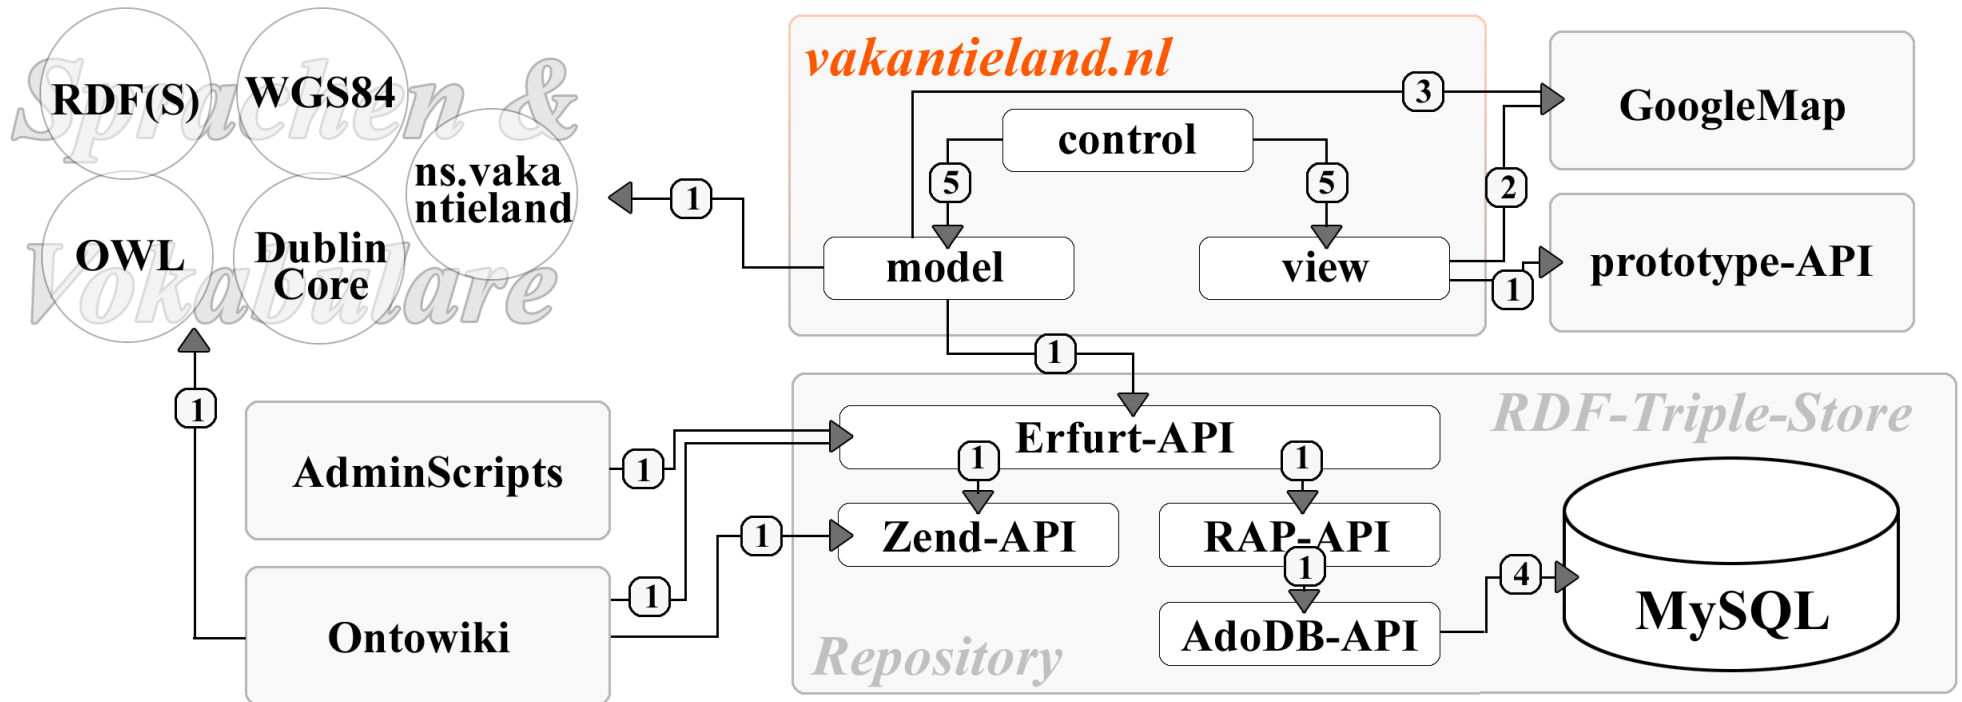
Sprachen &
Vokabulare

RDF(S)
WGS84
ns.vakantieland
OWL
Dublin Core

vakantieland.nl
control
5
5
model
view
3
2
1
1

GoogleMap
prototype-API

1
1

RDF-Triple-Store
Erfurt-API
1
1
Zend-API
RAP-API
1
AdoDB-API
4
MySQL
Repository

AdminScripts
1
Ontowiki
1
1